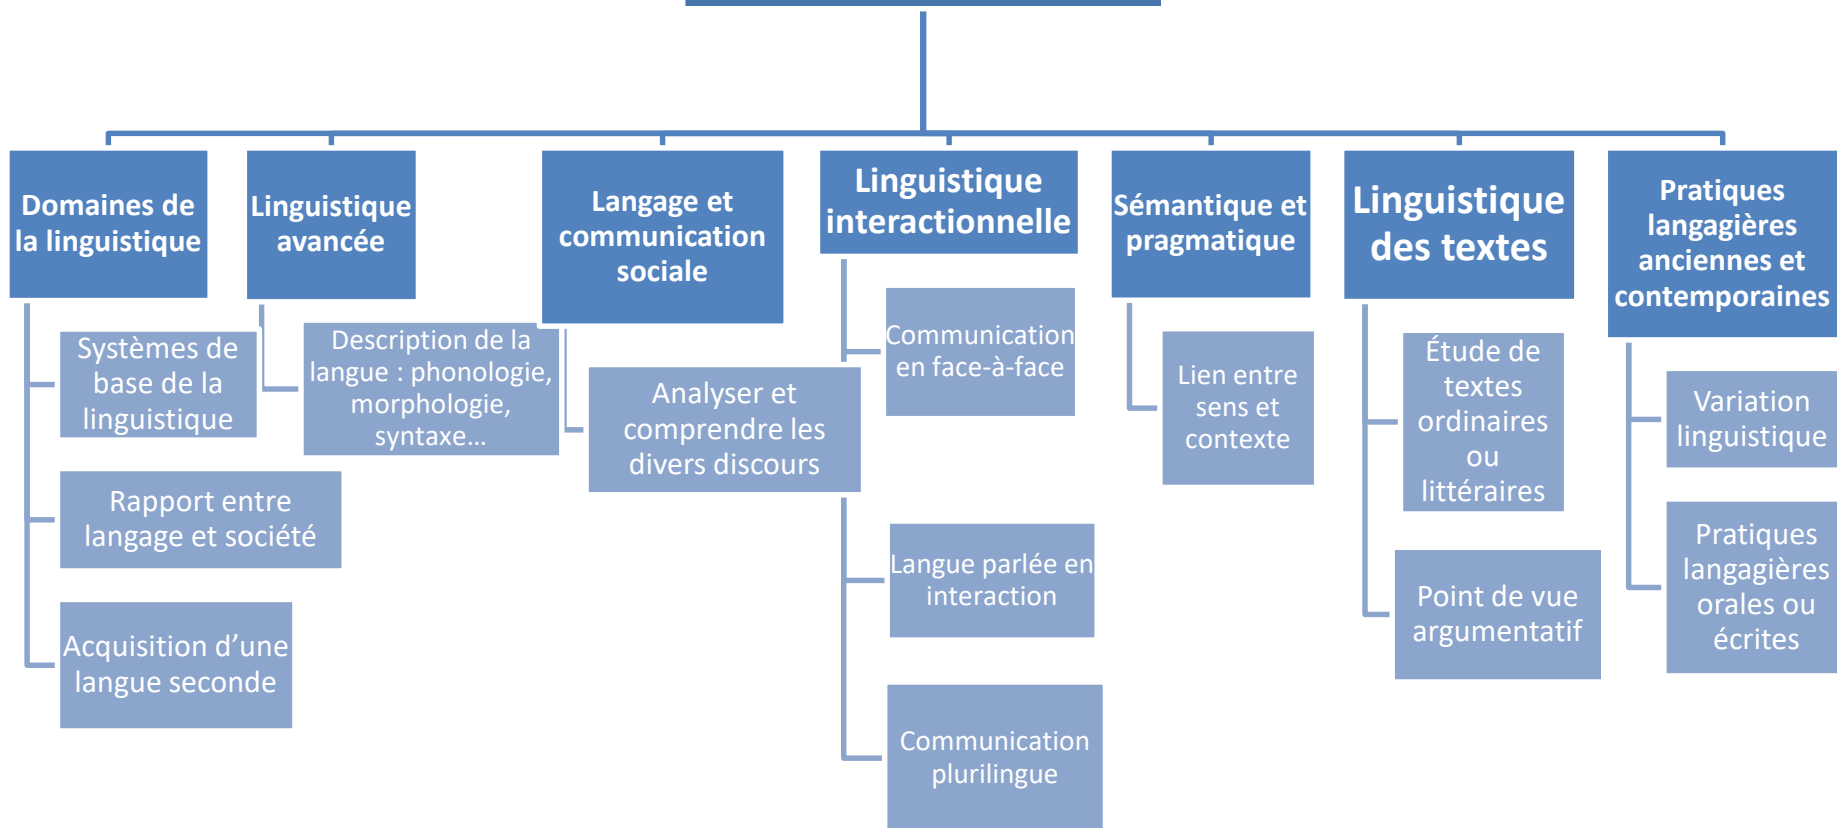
Domaines de la linguistique

Systèmes de base de la linguistique

Rapport entre langage et société

Acquisition d'une langue seconde

Linguistique avancée

Description de la langue : phonologie, morphologie, syntaxe…

Langage et communication sociale

Analyser et comprendre les divers discours

Linguistique interactionnelle

Communication en face-à-face

Langue parlée en interaction

Communication plurilingue

Sémantique et pragmatique

Lien entre sens et contexte

Linguistique des textes

Étude de textes ordinaires ou littéraires

Point de vue argumentatif

Pratiques langagières anciennes et contemporaines

Variation linguistique

Pratiques langagières orales ou écrites